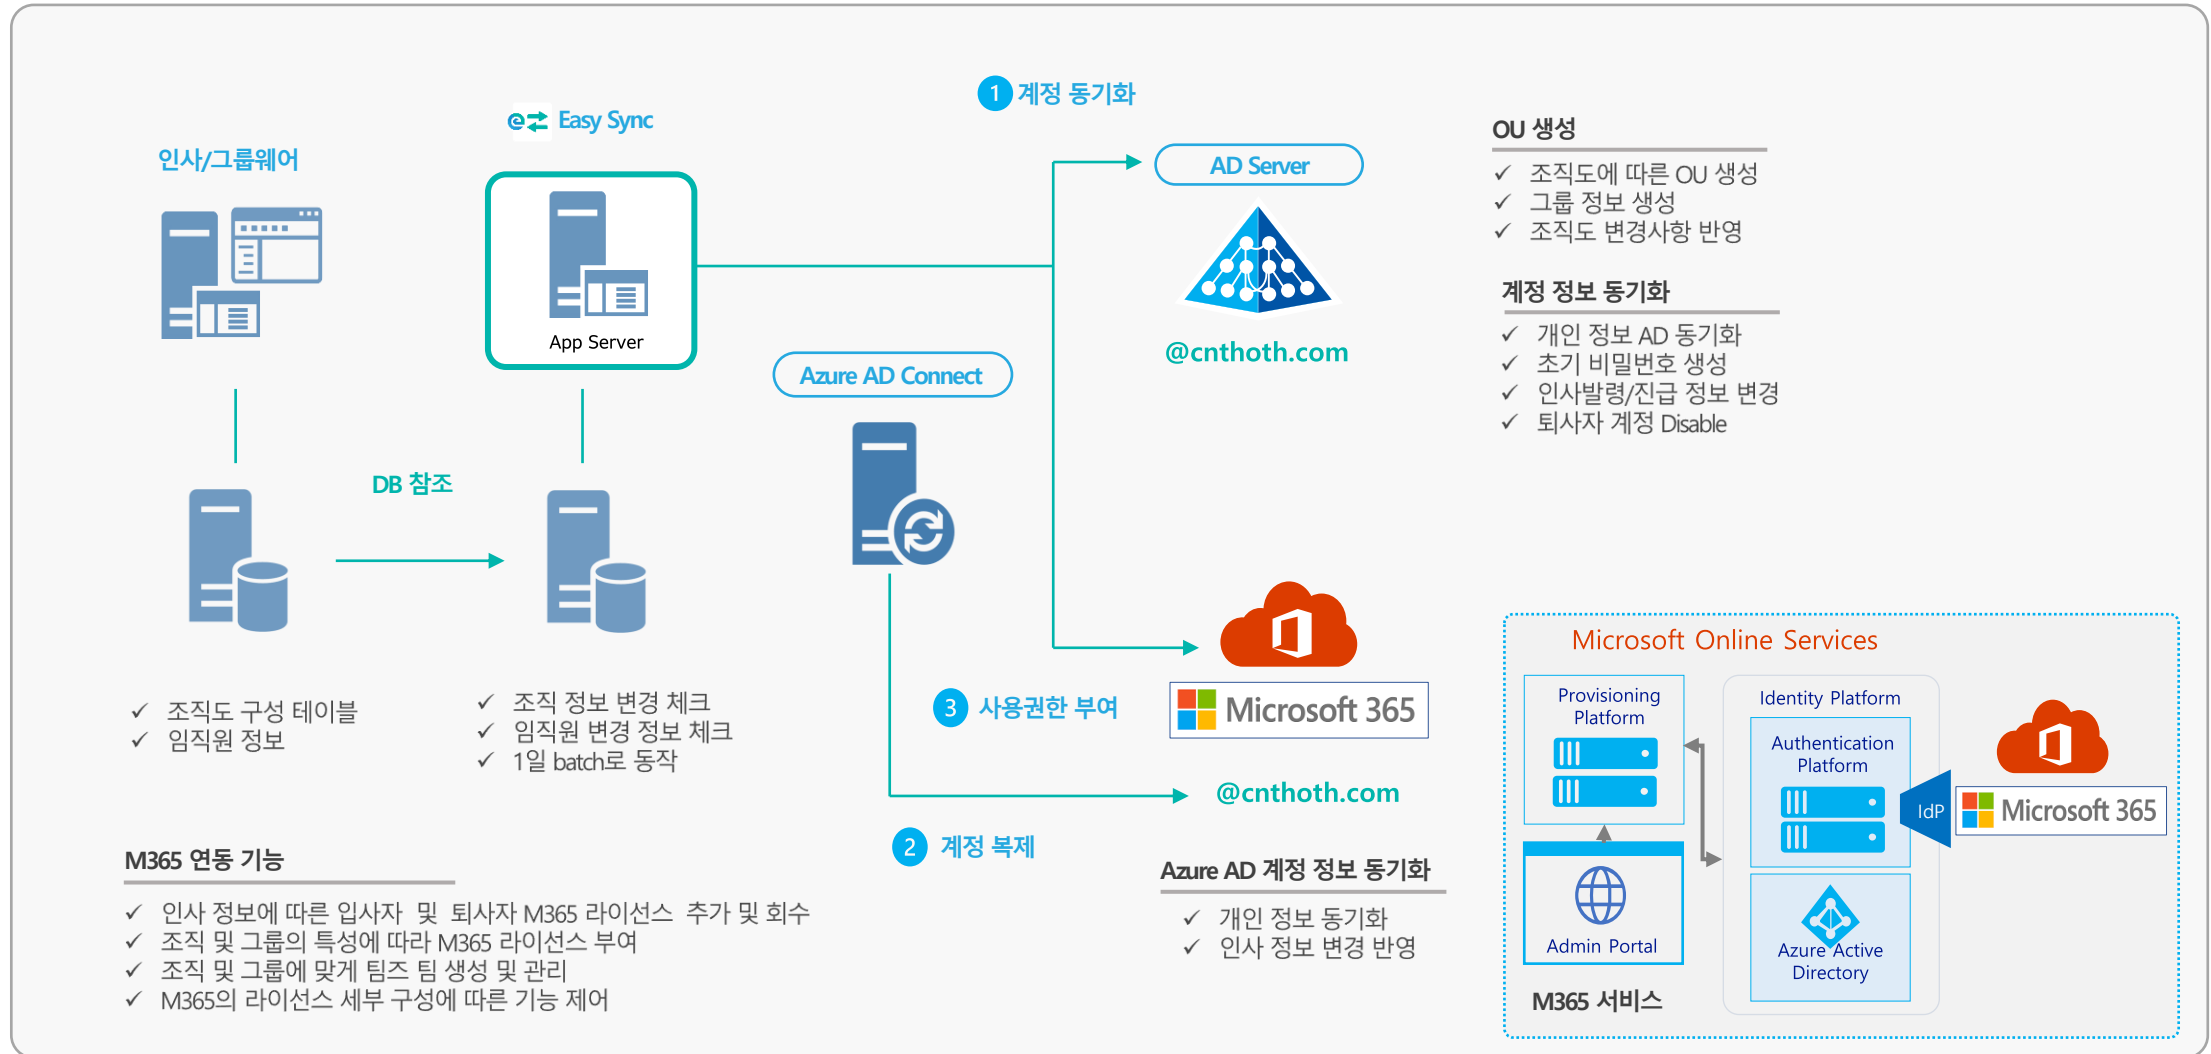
인사/그룹웨어

Easy Sync

App Server

① 계정 동기화

AD Server

@cnthoth.com

Azure AD Connect

DB 참조

✓ 조직도 구성 테이블
✓ 임직원 정보

✓ 조직 정보 변경 체크
✓ 임직원 변경 정보 체크
✓ 1일 batch로 동작

③ 사용권한 부여

Microsoft 365

@cnthoth.com

② 계정 복제

OU 생성

✓ 조직도에 따른 OU 생성
✓ 그룹 정보 생성
✓ 조직도 변경사항 반영

계정 정보 동기화

✓ 개인 정보 AD 동기화
✓ 초기 비밀번호 생성
✓ 인사발령/진급 정보 변경
✓ 퇴사자 계정 Disable

M365 연동 기능

✓ 인사 정보에 따른 입사자 및 퇴사자 M365 라이선스 추가 및 회수
✓ 조직 및 그룹의 특성에 따라 M365 라이선스 부여
✓ 조직 및 그룹에 맞게 팀즈 팀 생성 및 관리
✓ M365의 라이선스 세부 구성에 따른 기능 제어

Azure AD 계정 정보 동기화

✓ 개인 정보 동기화
✓ 인사 정보 변경 반영

Microsoft Online Services

Provisioning Platform

Admin Portal

Identity Platform

Authentication Platform

Azure Active Directory

IdP

Microsoft 365

M365 서비스